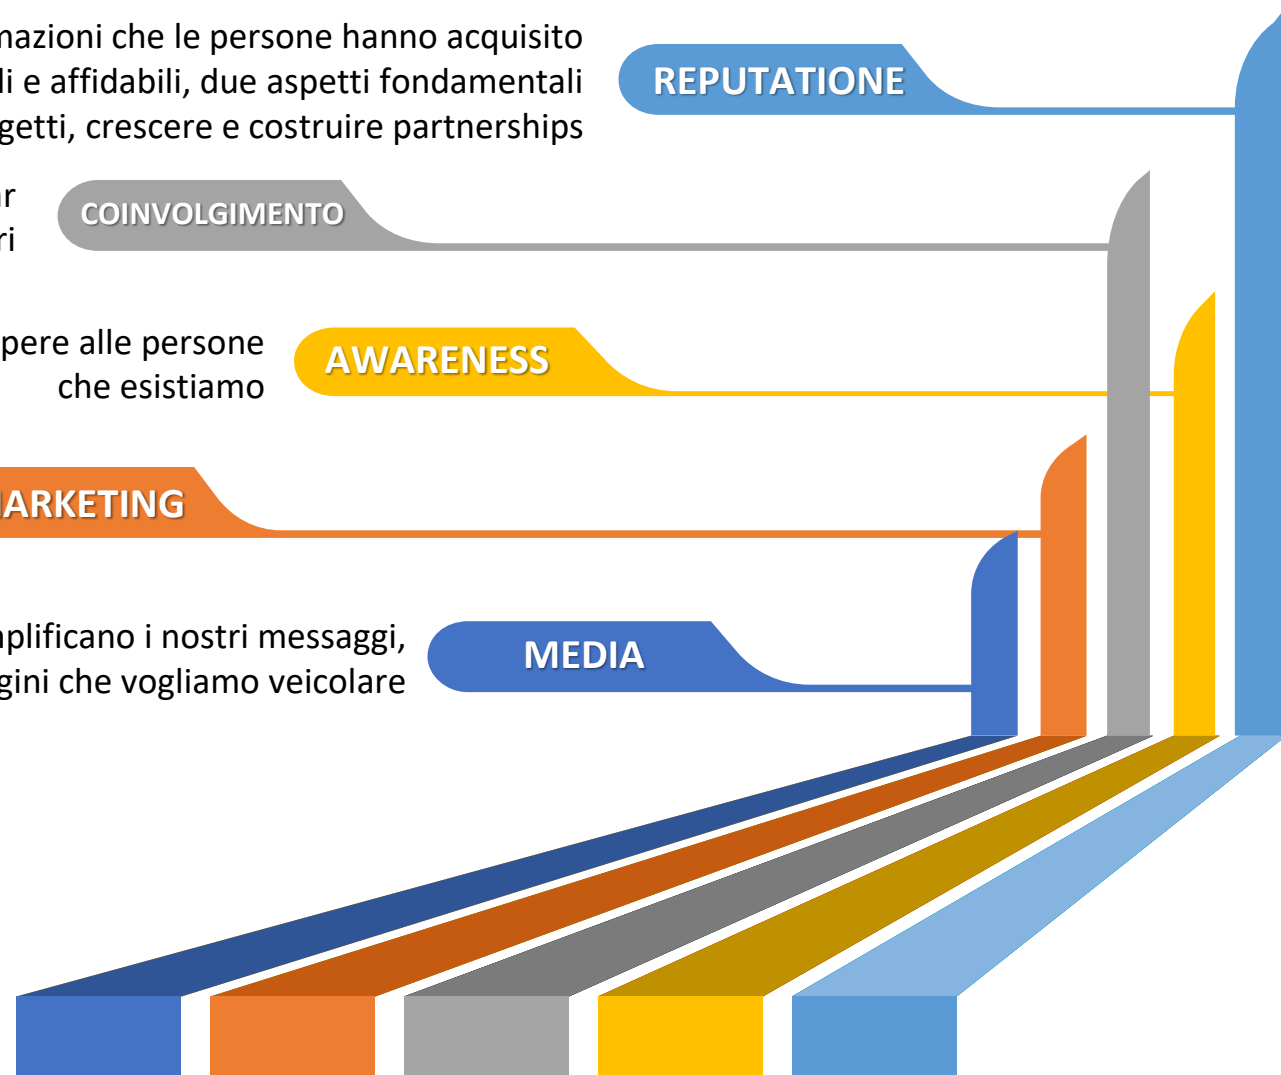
mazioni che le persone hanno acquisito
li e affidabili, due aspetti fondamentali
getti, crescere e costruire partnerships

REPUTATIONE

r
ri

COINVOLGIMENTO

pere alle persone
che esistiamo

AWARENESS

ARKETING

nplificano i nostri messaggi,
gini che vogliamo veicolare

MEDIA